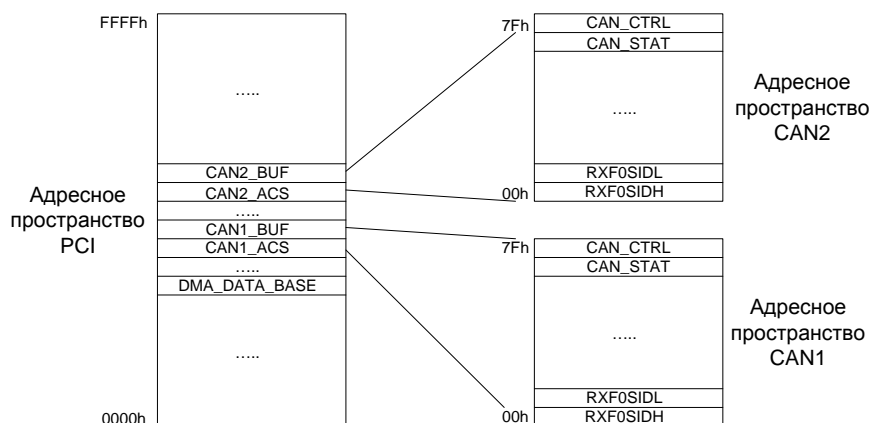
FFFFh

.....

CAN2_BUF
CAN2_ACS
.....
CAN1_BUF
CAN1_ACS
.....
DMA_DATA_BASE

.....

0000h

Адресное пространство PCI

7Fh
CAN_CTRL
CAN_STAT
.....
RXF0SIDL
00h
RXF0SIDH

Адресное пространство CAN2

7Fh
CAN_CTRL
CAN_STAT
.....
RXF0SIDL
00h
RXF0SIDH

Адресное пространство CAN1